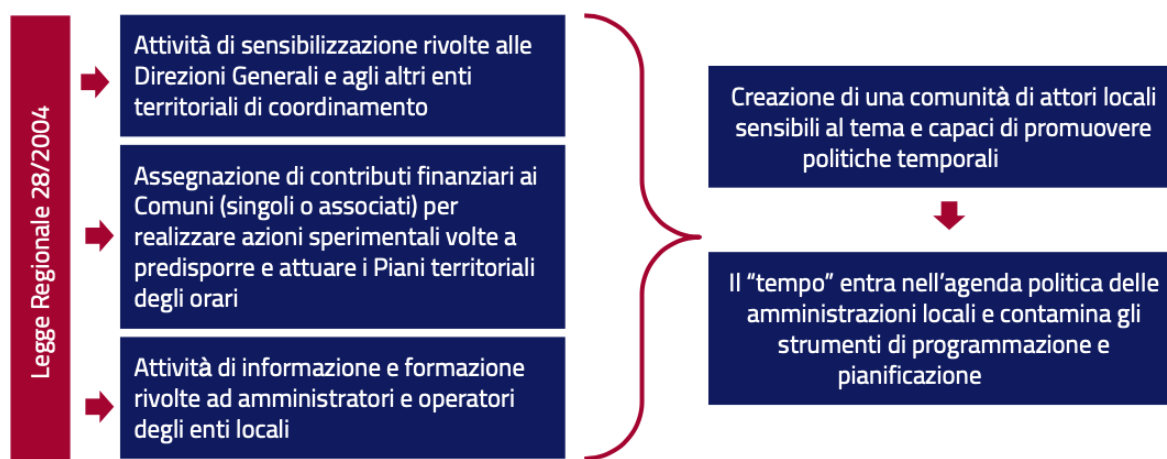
Legge Regionale 28/2004

Attività di sensibilizzazione rivolte alle Direzioni Generali e agli altri enti territoriali di coordinamento

Assegnazione di contributi finanziari ai Comuni (singoli o associati) per realizzare azioni sperimentali volte a predisporre e attuare i Piani territoriali degli orari

Attività di informazione e formazione rivolte ad amministratori e operatori degli enti locali

Creazione di una comunità di attori locali sensibili al tema e capaci di promuovere politiche temporali

Il "tempo" entra nell'agenda politica delle amministrazioni locali e contamina gli strumenti di programmazione e pianificazione